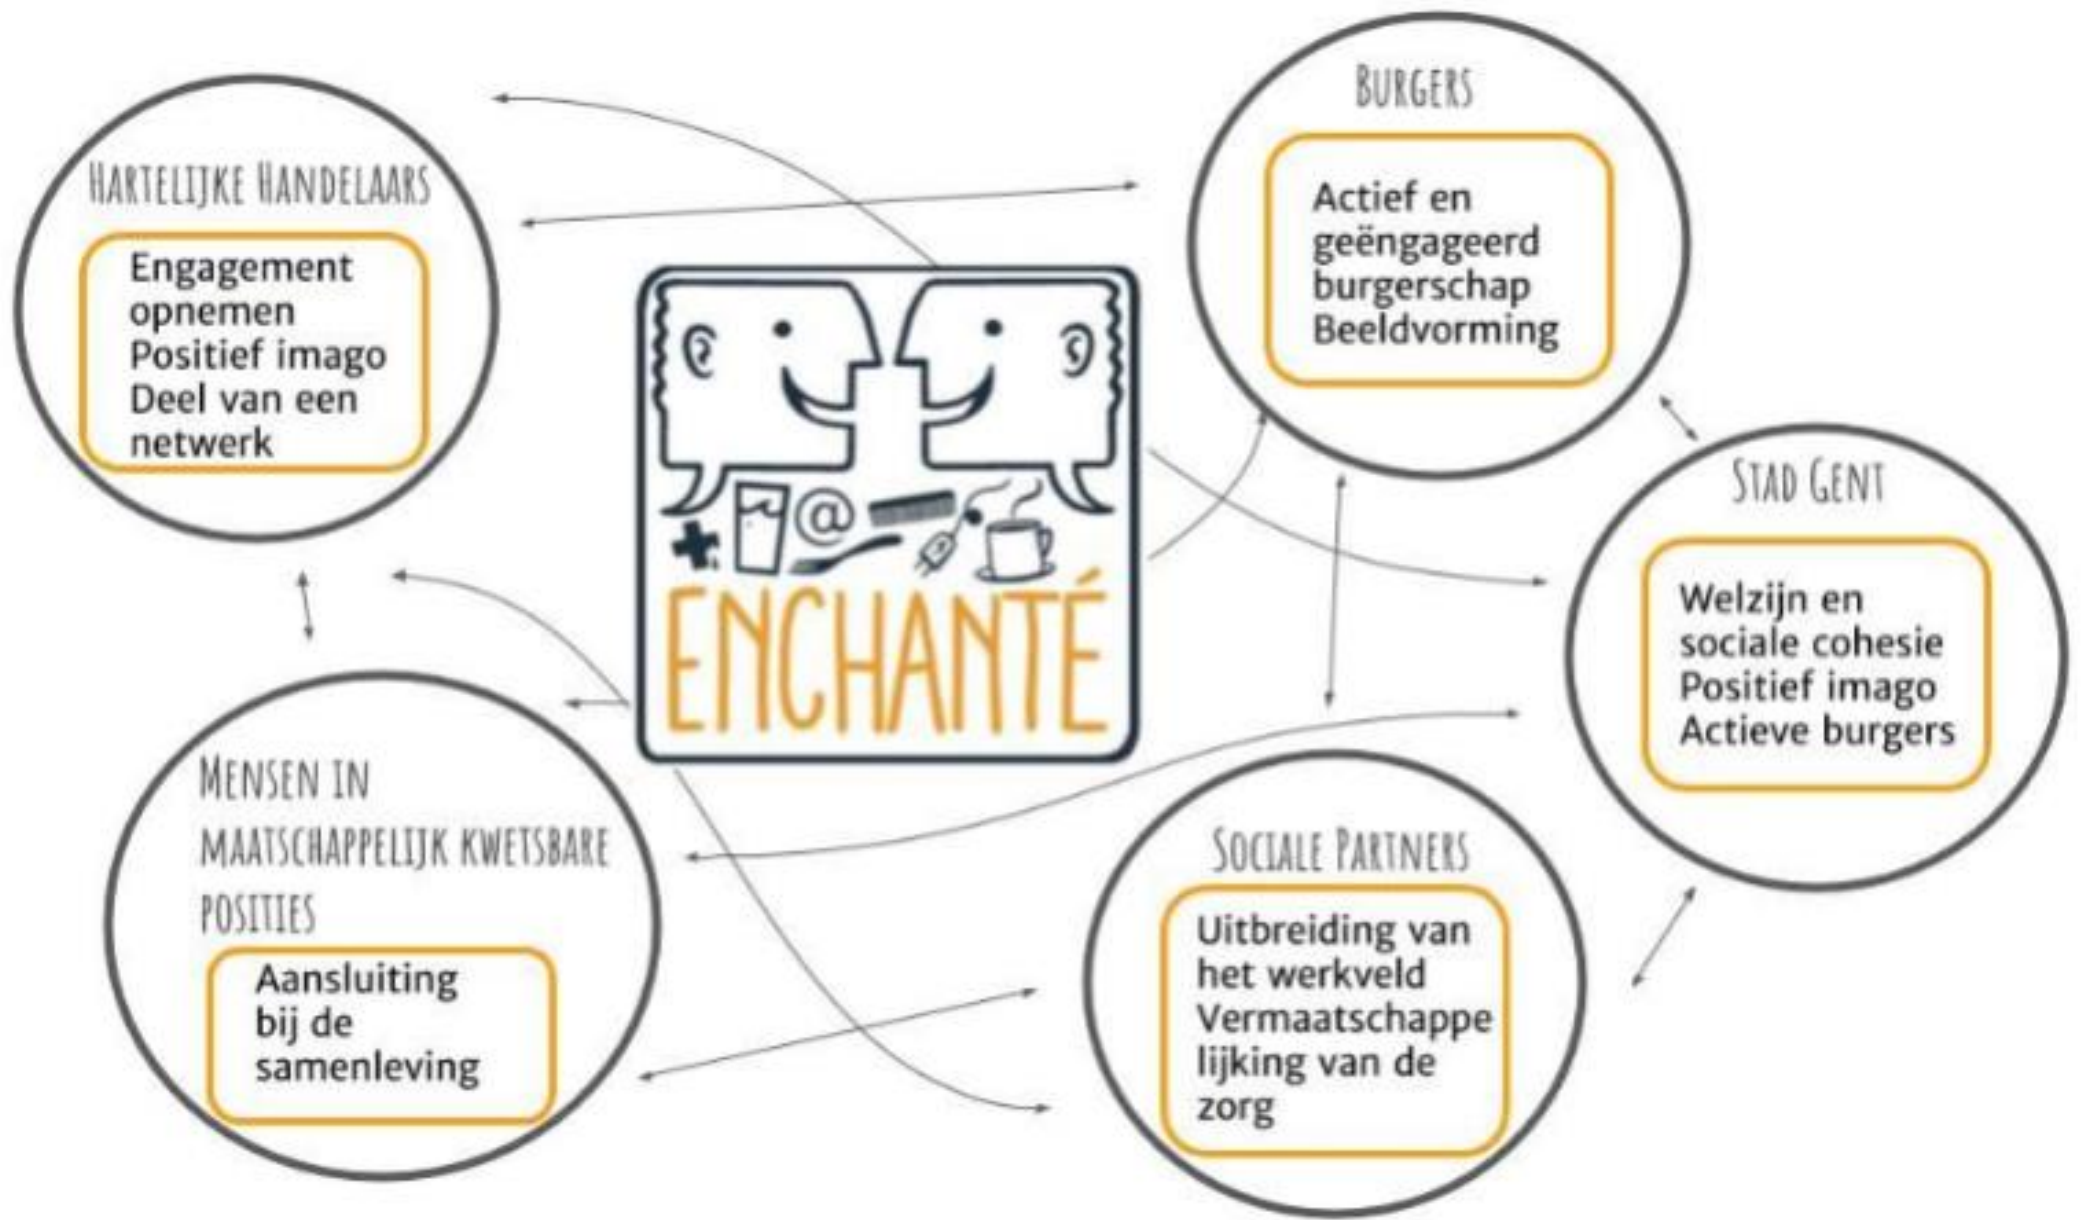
HARTELIJKE HANDELAARS

Engagement opnemen
Positief imago
Deel van een netwerk

BURGERS

Actief en geëngageerd burgerschap
Beeldvorming

@

ENCHANTÉ

STAD GENT

Welzijn en sociale cohesie
Positief imago
Actieve burgers

MENSEN IN MAATSCHAPPELIJK KWETSBARE POSITIES

Aansluiting bij de samenleving

SOCIALE PARTNERS

Uitbreiding van het werkveld
Vermaatschappe lijking van de zorg